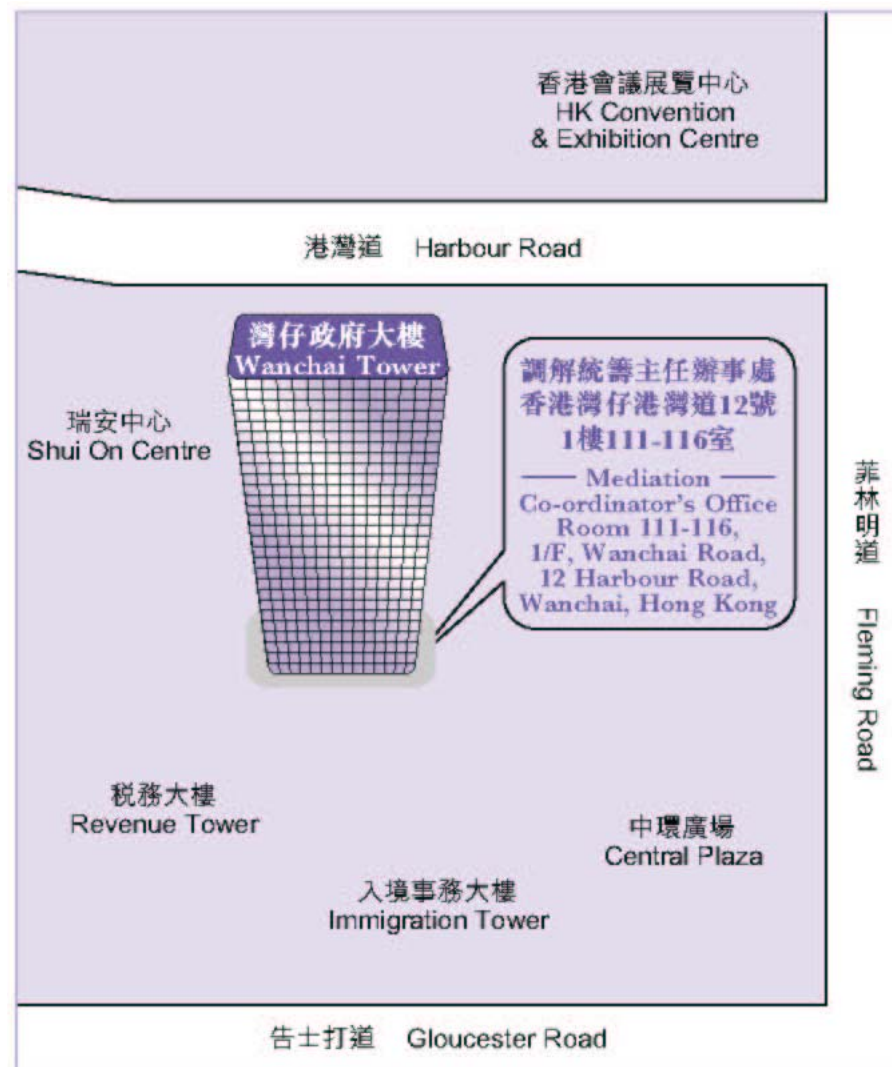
香港會議展覽中心
HK Convention
& Exhibition Centre

港灣道 Harbour Road

灣仔政府大樓
Wanchai Tower

瑞安中心
Shui On Centre

調解統籌主任辦事處
香港灣仔港灣道12號
1樓111-116室

—— Mediation ——
Co-ordinator's Office
Room 111-116,
1/F, Wanchai Road,
12 Harbour Road,
Wanchai, Hong Kong

菲林明道

Fleming Road

稅務大樓
Revenue Tower

中環廣場
Central Plaza

入境事務大樓
Immigration Tower

告士打道 Gloucester Road